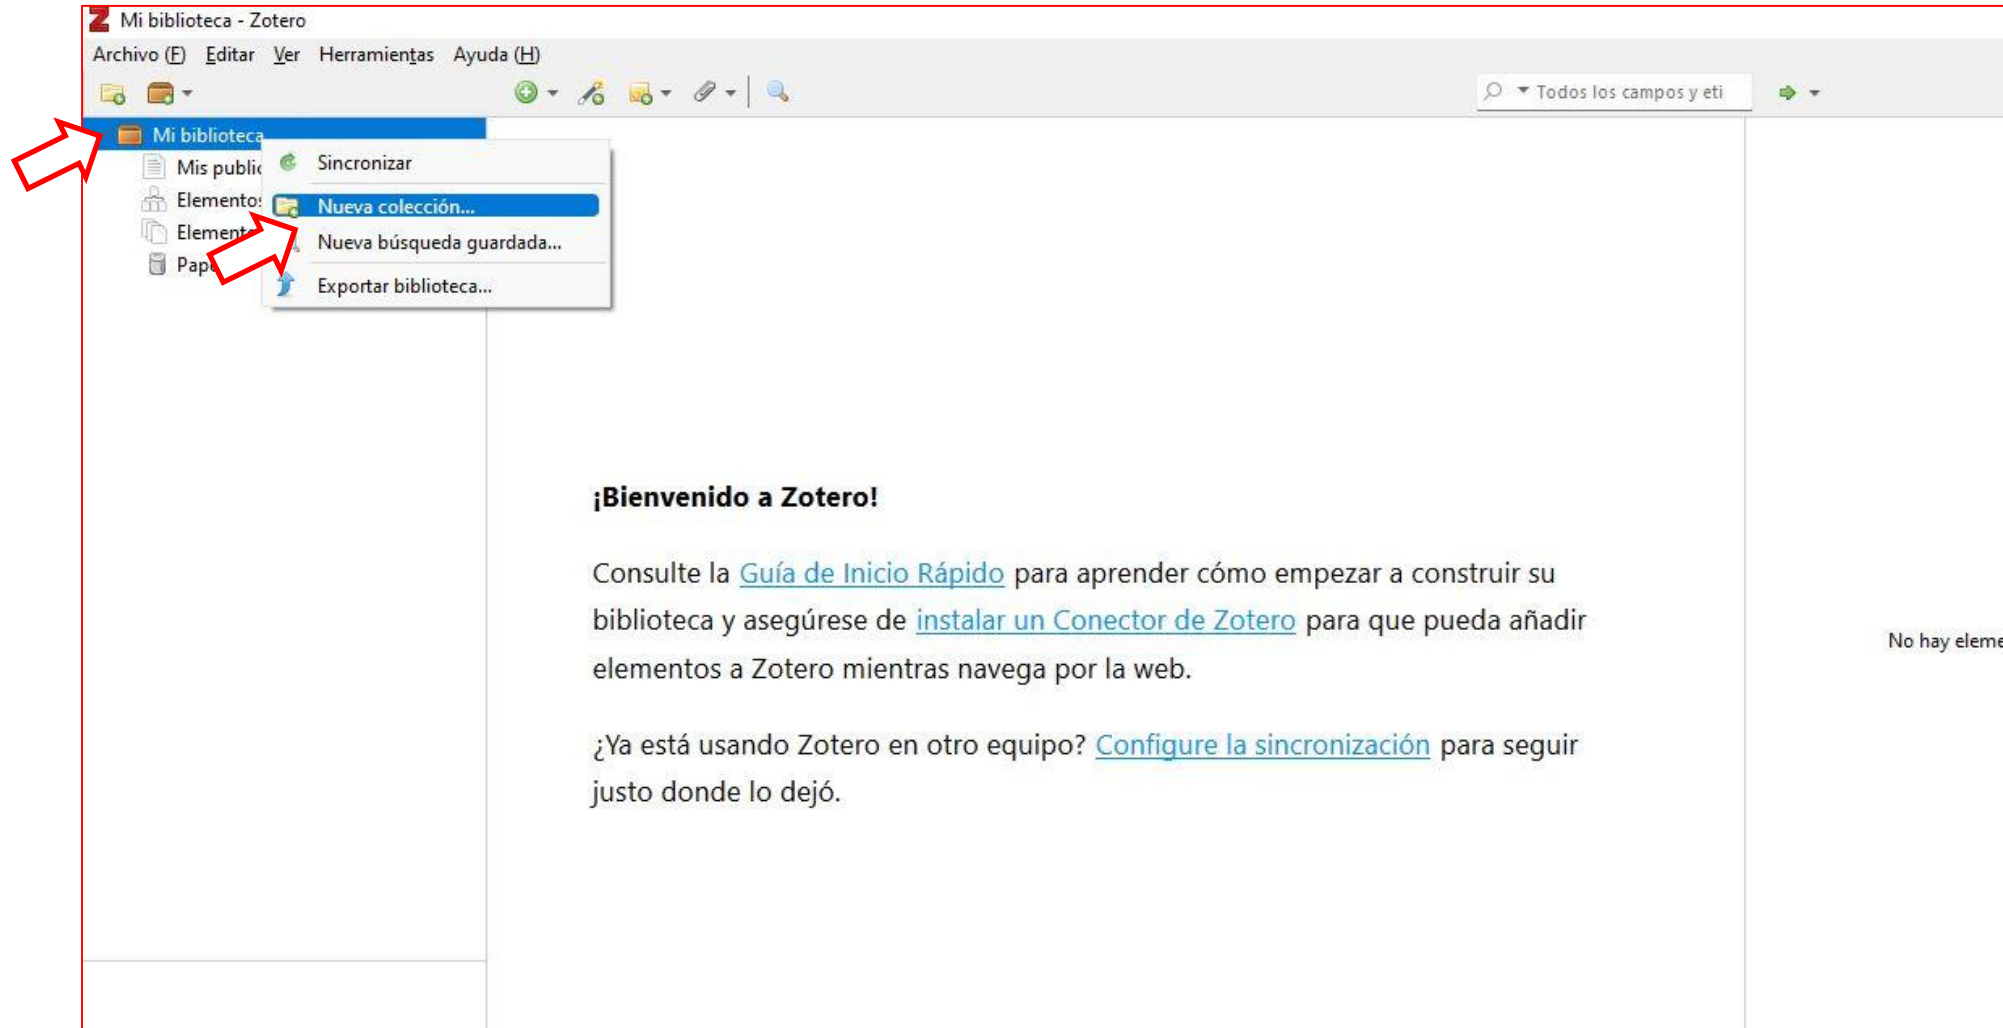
Mi biblioteca - Zotero

Archivo (F) Editar Ver Herramientas Ayuda (H)

Todos los campos y eti

Mi biblioteca
Mis public
Elementos
Element
Pap

Sincronizar
Nueva colección...
Nueva búsqueda guardada...
Exportar biblioteca...

¡Bienvenido a Zotero!

Consulte la Guía de Inicio Rápido para aprender cómo empezar a construir su biblioteca y asegúrese de instalar un Conector de Zotero para que pueda añadir elementos a Zotero mientras navega por la web.

¿Ya está usando Zotero en otro equipo? Configure la sincronización para seguir justo donde lo dejó.

No hay eleme